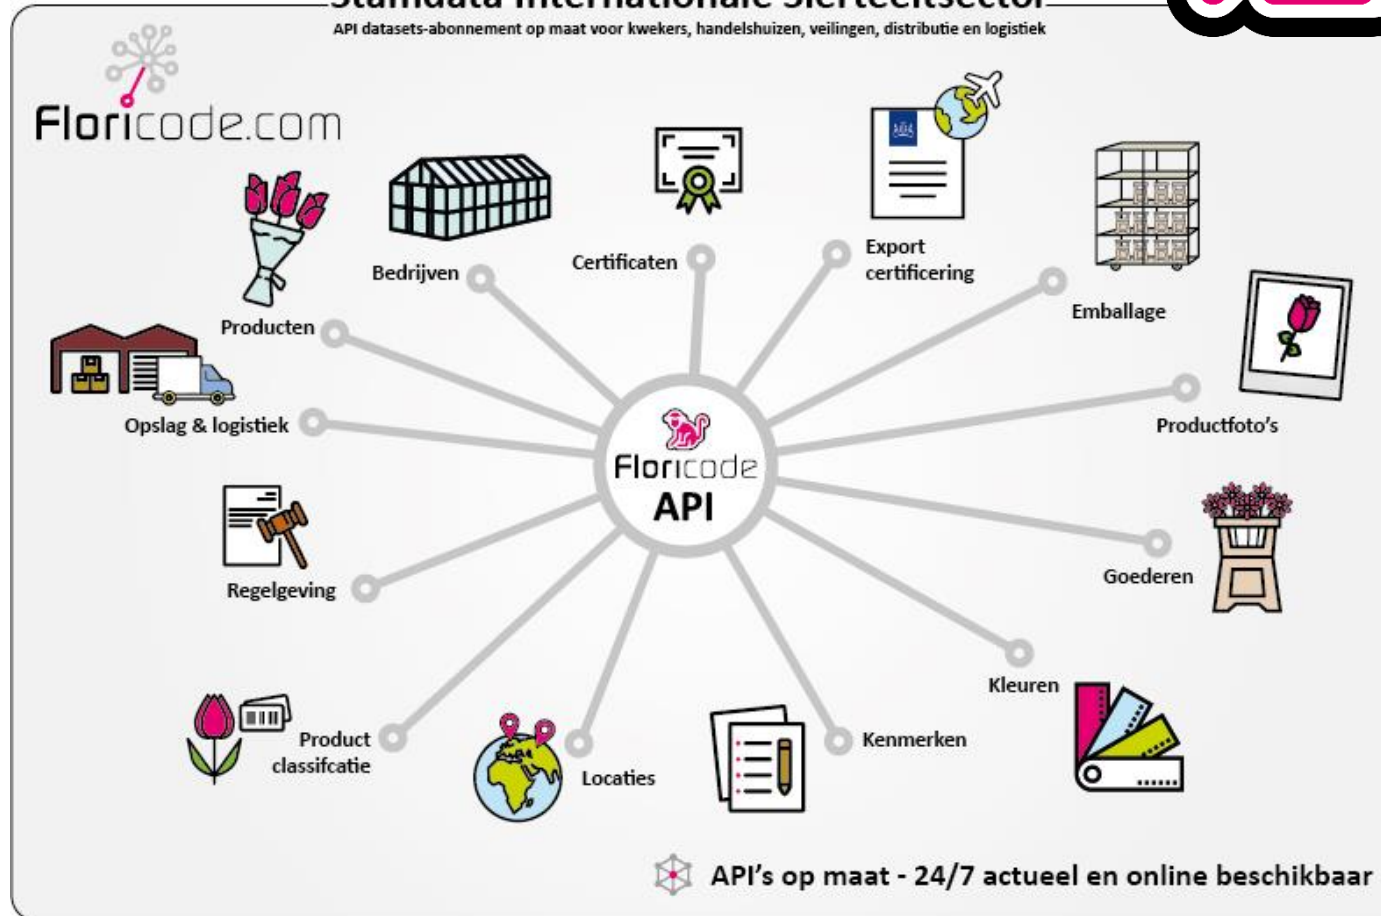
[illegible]

API datasets-abonnement op maat voor kwekers, handelshuizen, veilingen, distributie en logistiek

Floricode.com

Bedrijven

Certificaten

Export certificering

Emballage

Producten

Productfoto's

Opslag & logistiek

Floricode API

Goederen

Regelgeving

Kleuren

Product classifcatie

Locaties

Kenmerken

API's op maat - 24/7 actueel en online beschikbaar